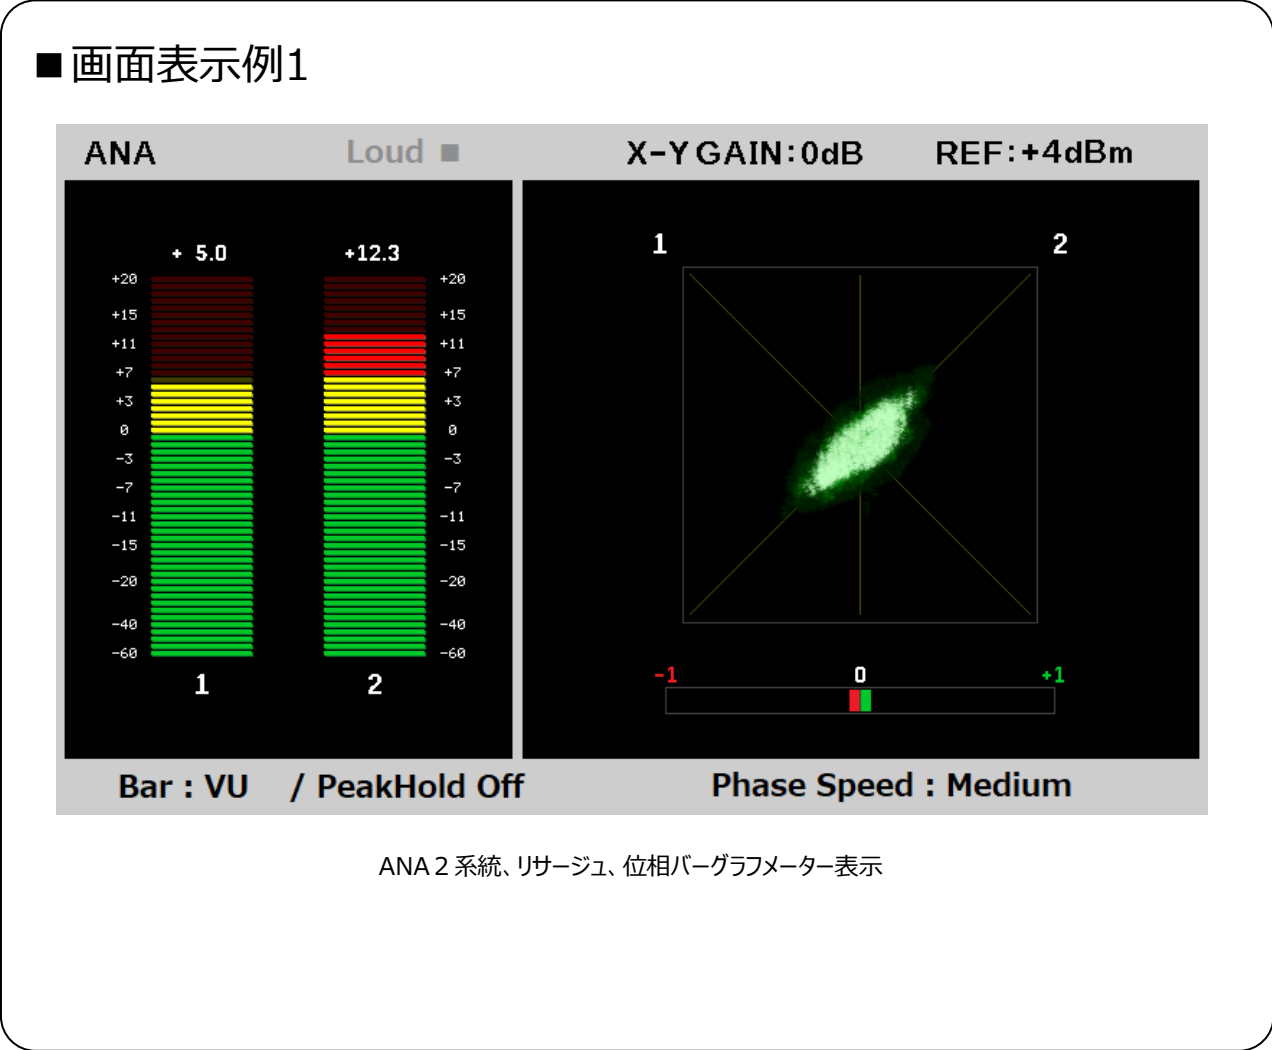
■画面表示例1

ANA Loud ■ X-Y GAIN:0dB REF:+4dBm

+ 5.0 +12.3

+20 +15 +11 +7 +3 0 -3 -7 -11 -15 -20 -40 -60

+20 +15 +11 +7 +3 0 -3 -7 -11 -15 -20 -40 -60

1 2

1 2

-1 0 +1

Bar : VU / PeakHold Off Phase Speed : Medium

ANA 2 系統、リサージュ、位相バーグラフメーター表示